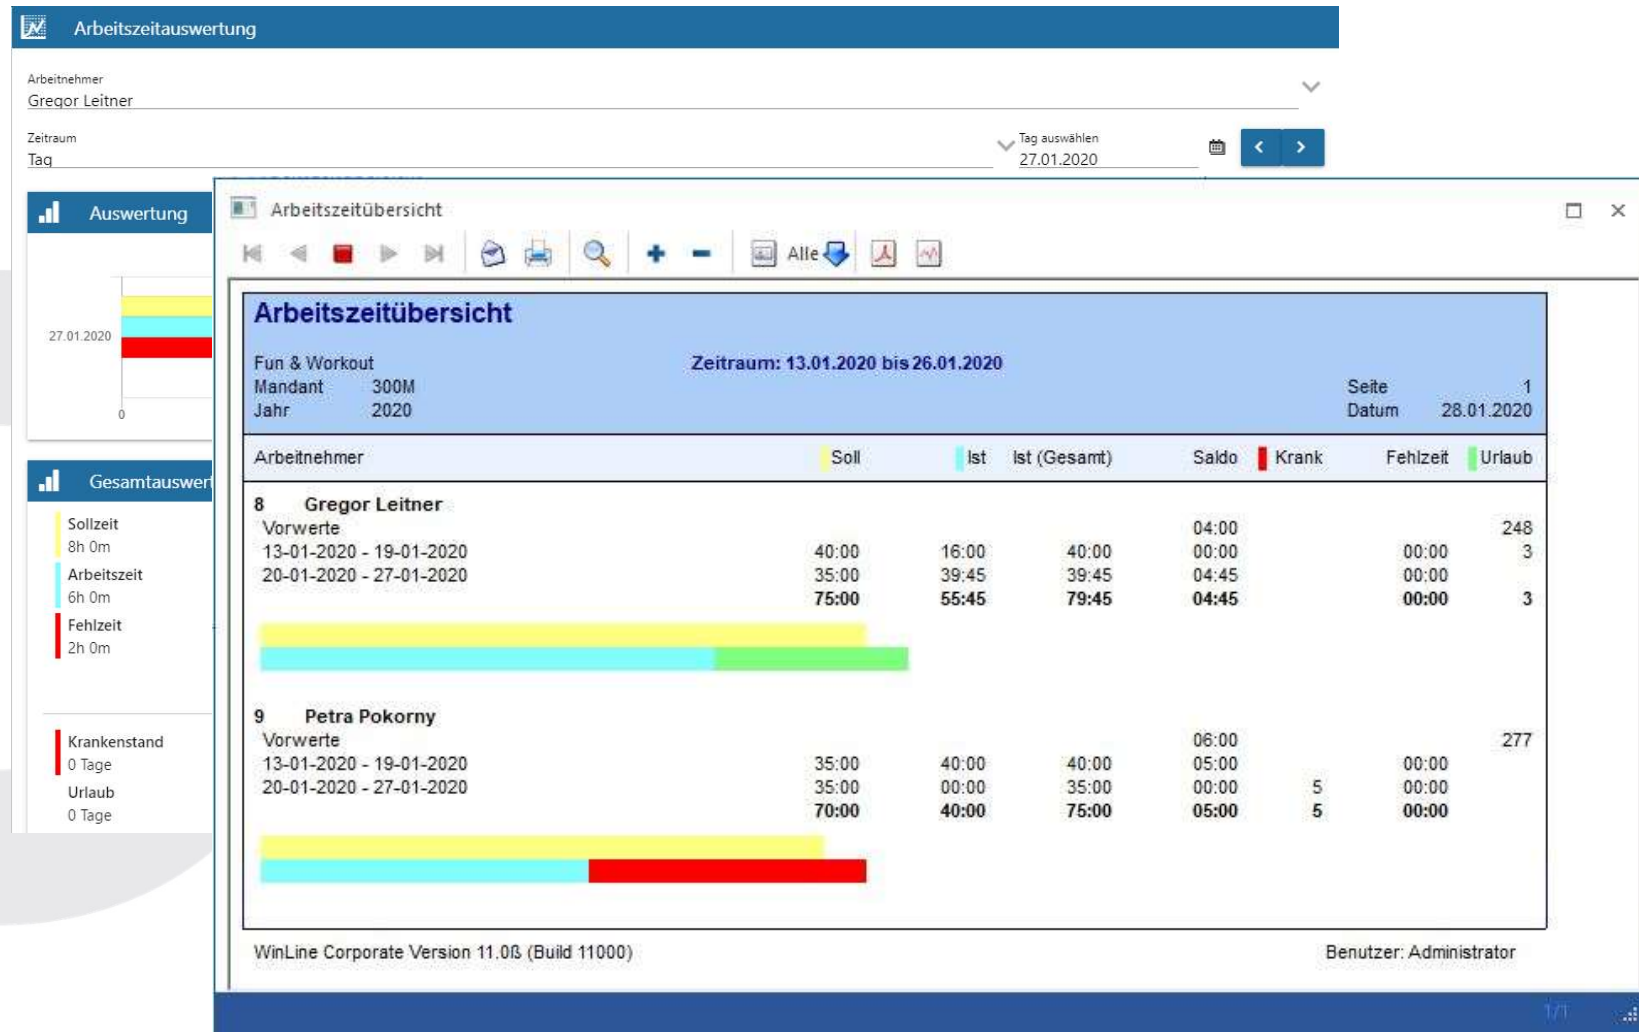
Arbeitszeitauswertung

Arbeitnehmer
Gregor Leitner

Zeitraum
Tag

Tag auswählen
27.01.2020

Auswertung

27.01.2020

0

Gesamtauswer

Sollzeit
8h 0m
Arbeitszeit
6h 0m
Fehlzeit
2h 0m

Krankenstand
0 Tage
Urlaub
0 Tage

Arbeitszeitübersicht

Alle

Arbeitszeitübersicht

Fun & Workout
Mandant 300M
Jahr 2020

Zeitraum: 13.01.2020 bis 26.01.2020

Seite 1
Datum 28.01.2020

| Arbeitnehmer | Soll | Ist | Ist (Gesamt) | Saldo | Krank | Fehlzeit | Urlaub |
|---|---|---|---|---|---|---|---|
| 8 Gregor Leitner | | | | | | | |
| Vorwerte | | | | 04:00 | | | 248 |
| 13-01-2020 - 19-01-2020 | 40:00 | 16:00 | 40:00 | 00:00 | | 00:00 | 3 |
| 20-01-2020 - 27-01-2020 | 35:00 | 39:45 | 39:45 | 04:45 | | 00:00 | |
| | 75:00 | 55:45 | 79:45 | 04:45 | | 00:00 | 3 |
| 9 Petra Pokorny | | | | | | | |
| Vorwerte | | | | 06:00 | | | 277 |
| 13-01-2020 - 19-01-2020 | 35:00 | 40:00 | 40:00 | 05:00 | | 00:00 | |
| 20-01-2020 - 27-01-2020 | 35:00 | 00:00 | 35:00 | 00:00 | 5 | 00:00 | |
| | 70:00 | 40:00 | 75:00 | 05:00 | 5 | 00:00 | |

WinLine Corporate Version 11.0ß (Build 11000)

Benutzer: Administrator

1/1